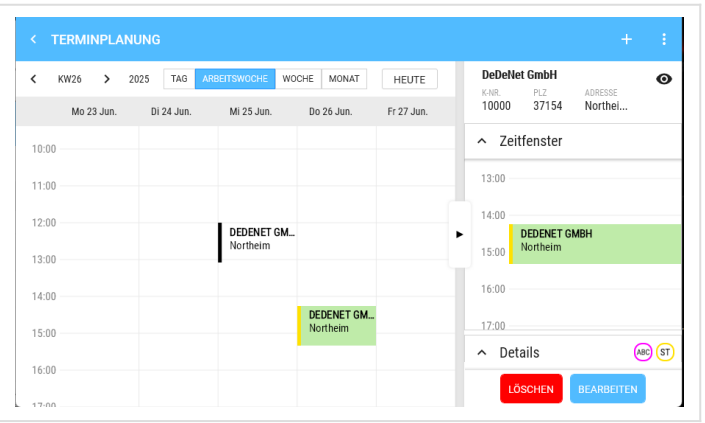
< TERMINPLANUNG + ⋮

< KW26 > 2025 TAG ARBEITSWOCHE WOCHE MONAT HEUTE

Mo 23 Jun. Di 24 Jun. Mi 25 Jun. Do 26 Jun. Fr 27 Jun.

10:00
11:00
12:00
13:00
14:00
15:00
16:00
17:00

DEDENET GM...
Northeim

DEDENET GM...
Northeim

DeDeNet GmbH
K-NR. 10000
PLZ 37154
ADRESSE Northei...

Zeitfenster

13:00
14:00
15:00
16:00
17:00

DEDENET GMBH
Northeim

Details ABC ST

LÖSCHEN BEARBEITEN